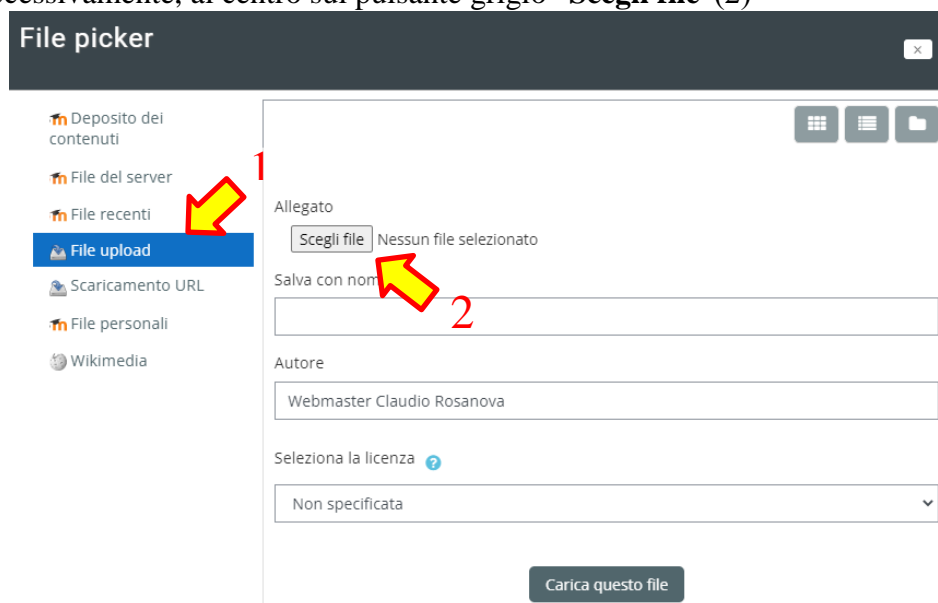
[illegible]essivamente, al centro sul pulsante grigio "Scegli file" (2)

File picker

×

Deposito dei contenuti

File del server

File recenti

File upload

Scaricamento URL

File personali

Wikimedia

1

Allegato

Scegli file Nessun file selezionato

Salva con nom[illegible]

2

Autore

Webmaster Claudio Rosanova

Seleziona la licenza

Non specificata

Carica questo file